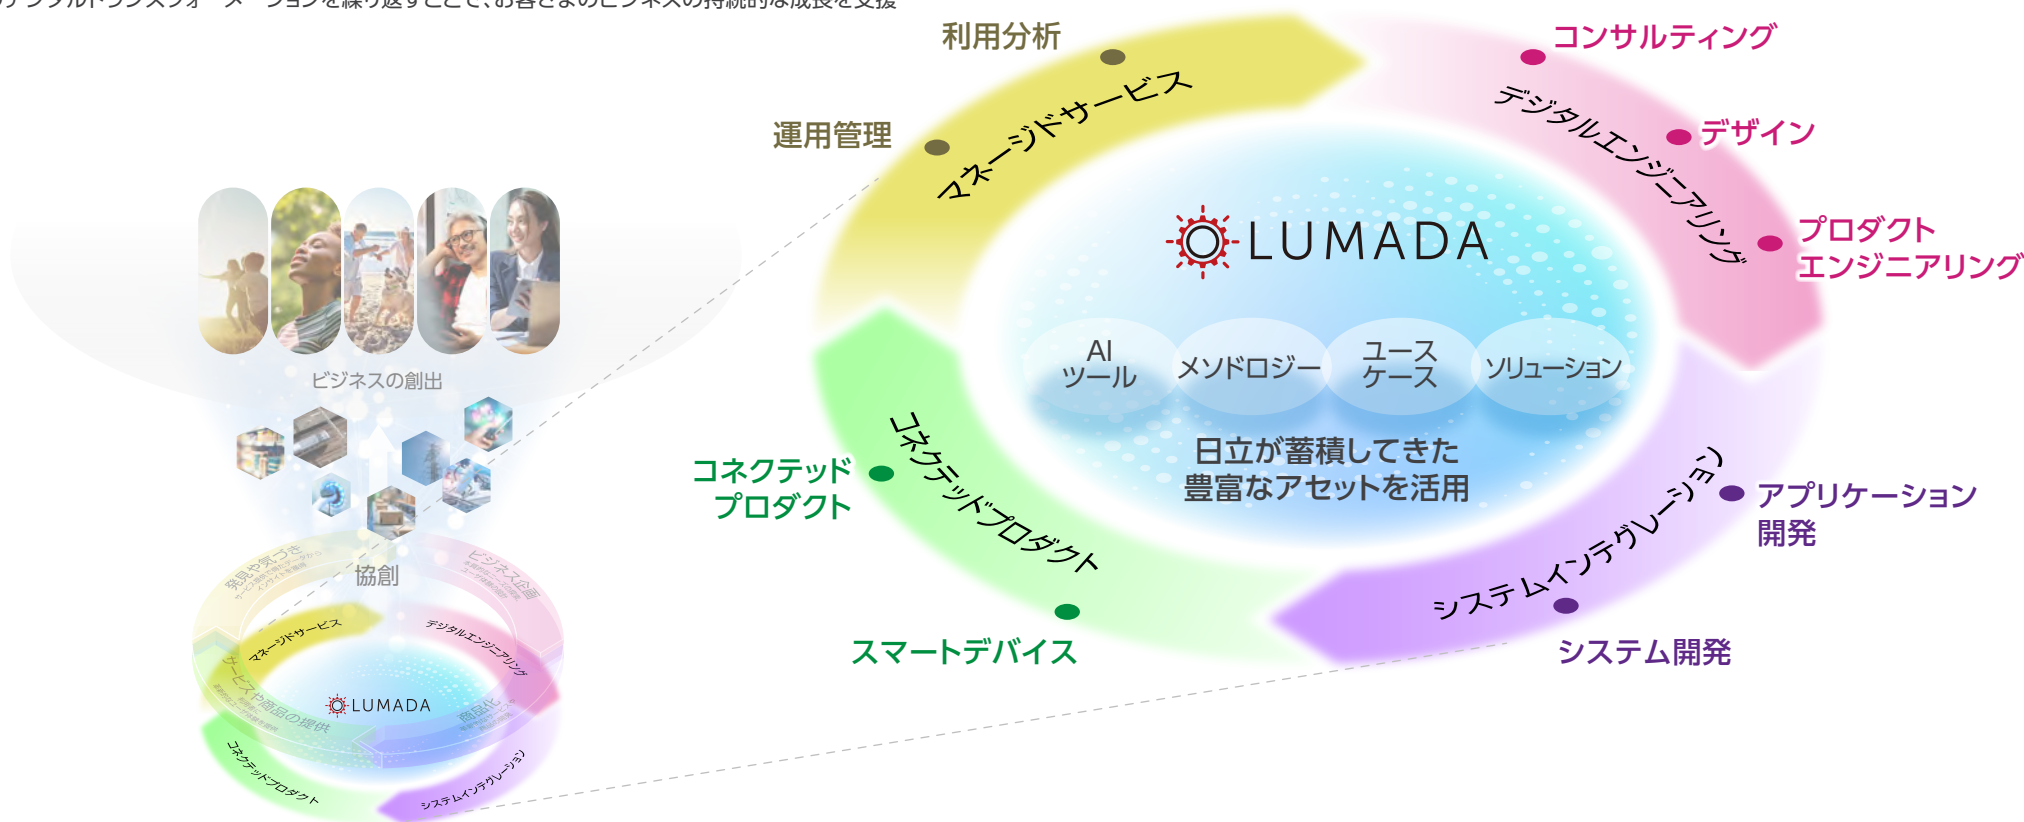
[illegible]ランスフォーメーションを繰り返すことで、お客さまのビジネスの持続的な成長を支援

ビジネスの創出

協創

発見や気づき

ビジネス企画

マネージドサービス

デジタルエンジニアリング

サービスや商品の提供

商品化

LUMADA

コネクテッドプロダクト

システムインテグレーション

利用分析

運用管理

マネージドサービス

コンサルティング

デジタルエンジニアリング

デザイン

プロダクト
エンジニアリング

LUMADA

AI
ツール

メソドロジー

ユース
ケース

ソリューション

日立が蓄積してきた
豊富なアセットを活用

コネクテッド
プロダクト

コネクテッドプロダクト

スマートデバイス

システムインテグレーション

アプリケーション
開発

システム開発